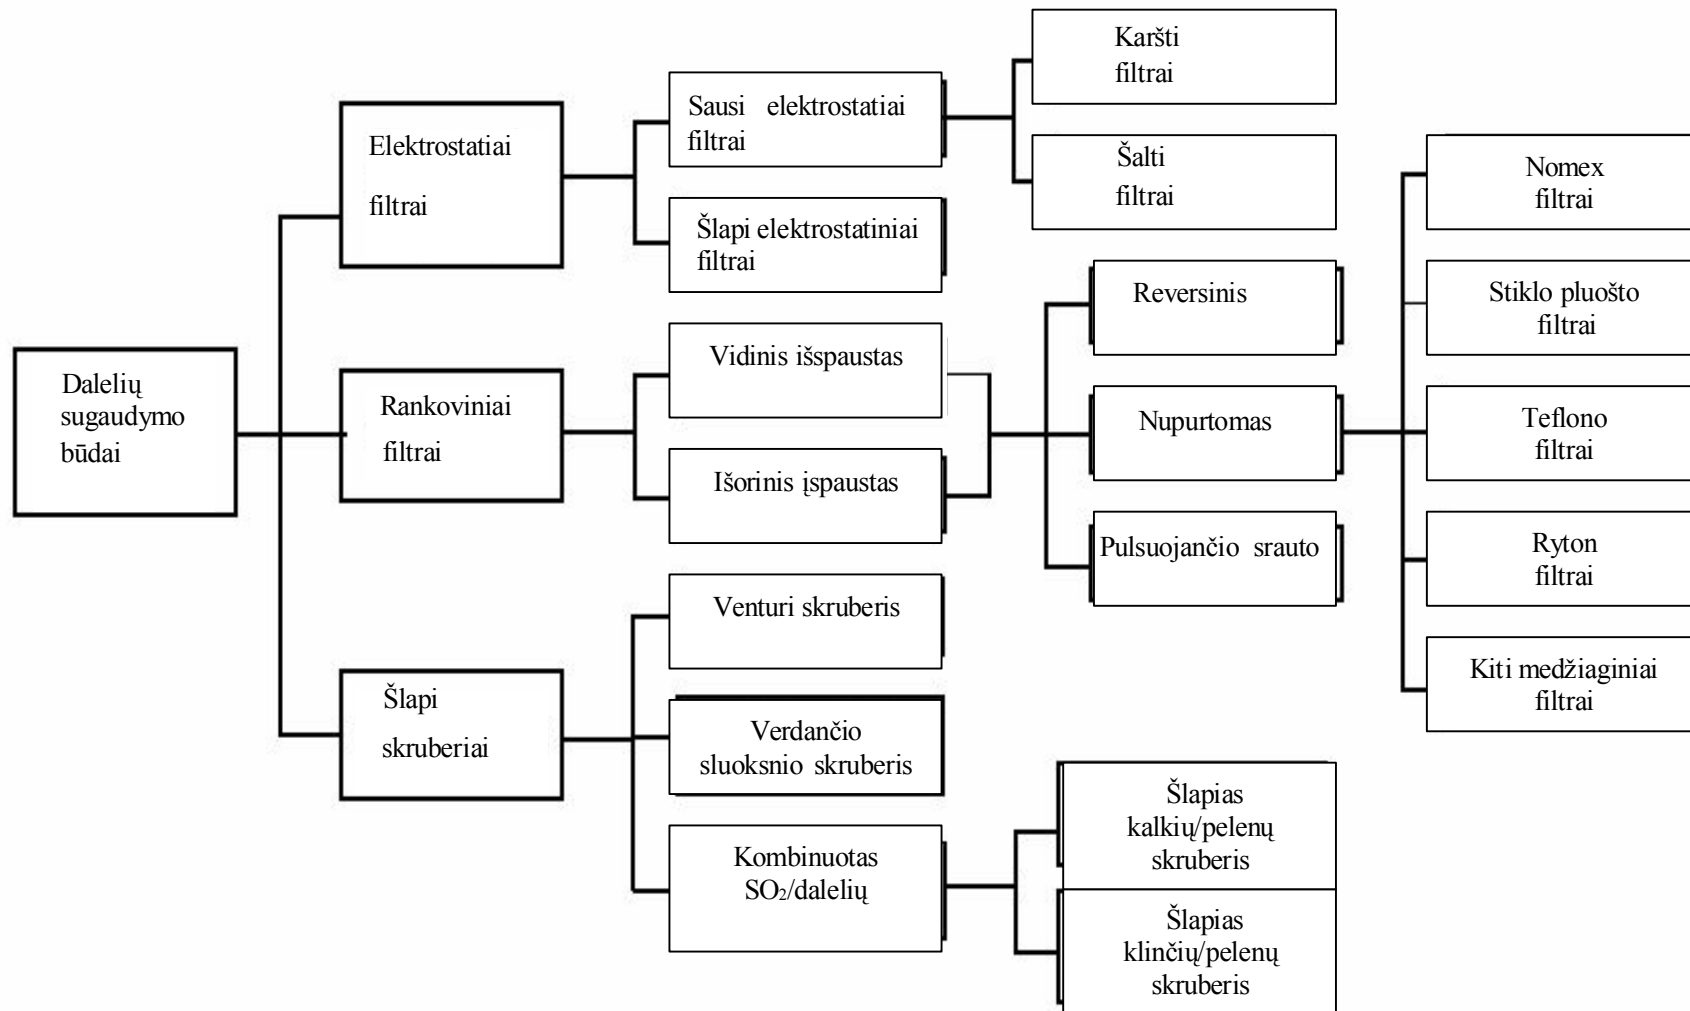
Dalelių sugaudymo būdai

Elektrostatiai filtrai

Sausi elektrostatiai filtrai

Karšti filtrai

Šalti filtrai

Šlapi elektrostatiniai filtrai

Rankoviniai filtrai

Vidinis išspaustas

Išorinis įspaustas

Reversinis

Nupurtomas

Pulsuojančio srauto

Nomex filtrai

Stiklo pluošto filtrai

Teflono filtrai

Ryton filtrai

Kiti medžiaginiai filtrai

Šlapi skruberiai

Venturi skruberis

Verdančio sluoksnio skruberis

Kombinuotas $SO_2$/dalelių

Šlapias kalkių/pelenų skruberis

Šlapias klinčių/pelenų skruberis